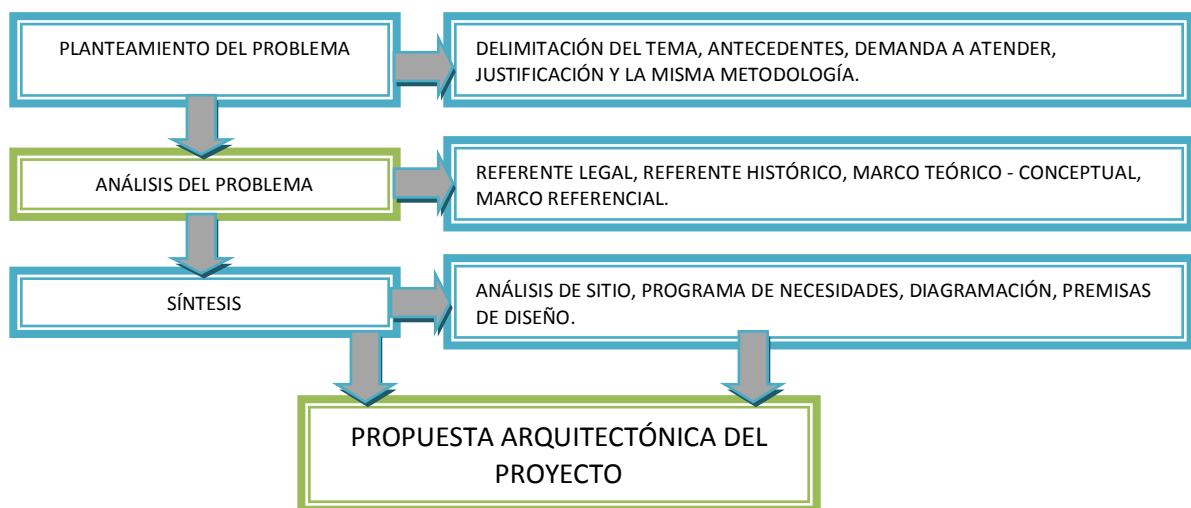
PLANTEAMIENTO DEL PROBLEMA

DELIMITACIÓN DEL TEMA, ANTECEDENTES, DEMANDA A ATENDER, JUSTIFICACIÓN Y LA MISMA METODOLOGÍA.

ANÁLISIS DEL PROBLEMA

REFERENTE LEGAL, REFERENTE HISTÓRICO, MARCO TEÓRICO - CONCEPTUAL, MARCO REFERENCIAL.

SÍNTESIS

ANÁLISIS DE SITIO, PROGRAMA DE NECESIDADES, DIAGRAMACIÓN, PREMISAS DE DISEÑO.

PROPUESTA ARQUITECTÓNICA DEL PROYECTO